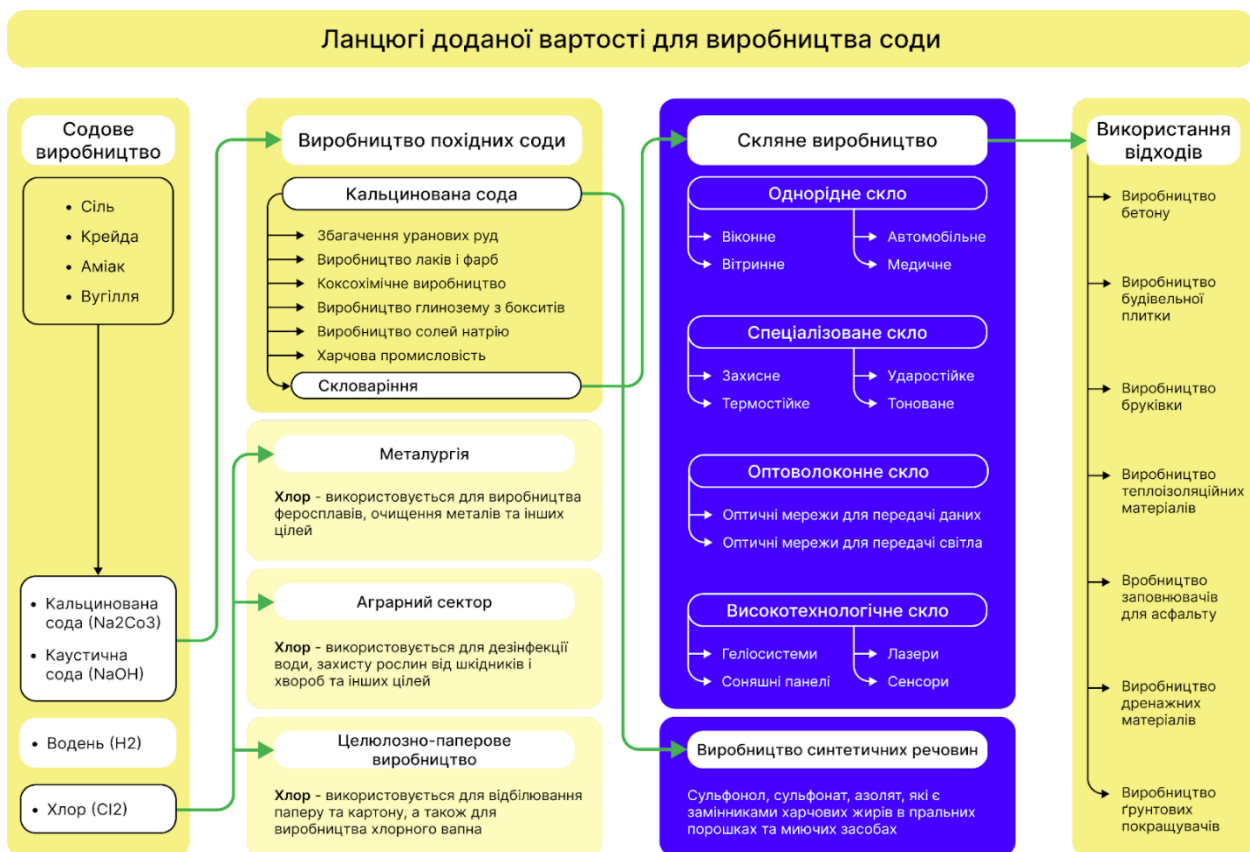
Ланцюгі доданої вартості для виробництва соди

Содове виробництво

• Сіль
• Крейда
• Аміак
• Вугілля

• Кальцинована сода (Na2Co3)
• Каустична сода (NaOH)

• Водень (H2)

• Хлор (Cl2)

Виробництво похідних соди

Кальцинована сода

Збагачення уранових руд
Виробництво лаків і фарб
Коксохімічне виробництво
Виробництво глинозему з бокситів
Виробництво солей натрію
Харчова промисловість

Скловаріння

Металургія

**Хлор** - використовується для виробництва феросплавів, очищення металів та інших цілей

Аграрний сектор

**Хлор** - використовується для дезінфекції води, захисту рослин від шкідників і хвороб та інших цілей

Целюлозно-паперове виробництво

**Хлор** - використовується для відбілювання паперу та картону, а також для виробництва хлорного вапна

Скляне виробництво

Однорідне скло

Віконне
Вітринне
Автомобільне
Медичне

Спеціалізоване скло

Захисне
Термостійке
Ударостійке
Тоноване

Оптоволоконне скло

Оптичні мережи для передачі даних
Оптичні мережи для передачі світла

Висотехнологічне скло

Геліосистеми
Соняшні панелі
Лазери
Сенсори

Виробництво синтетичних речовин

Сульфонол, сульфонат, азолят, які є замінниками харчових жирів в пральних порошках та миючих засобах

Використання відходів

Виробництво бетону

Виробництво будівельної плитки

Виробництво бруківки

Виробництво теплоізоляційних матеріалів

Вробництво заповнювачів для асфальту

Виробництво дренажних матеріалів

Виробництво ґрунтових покращувачів